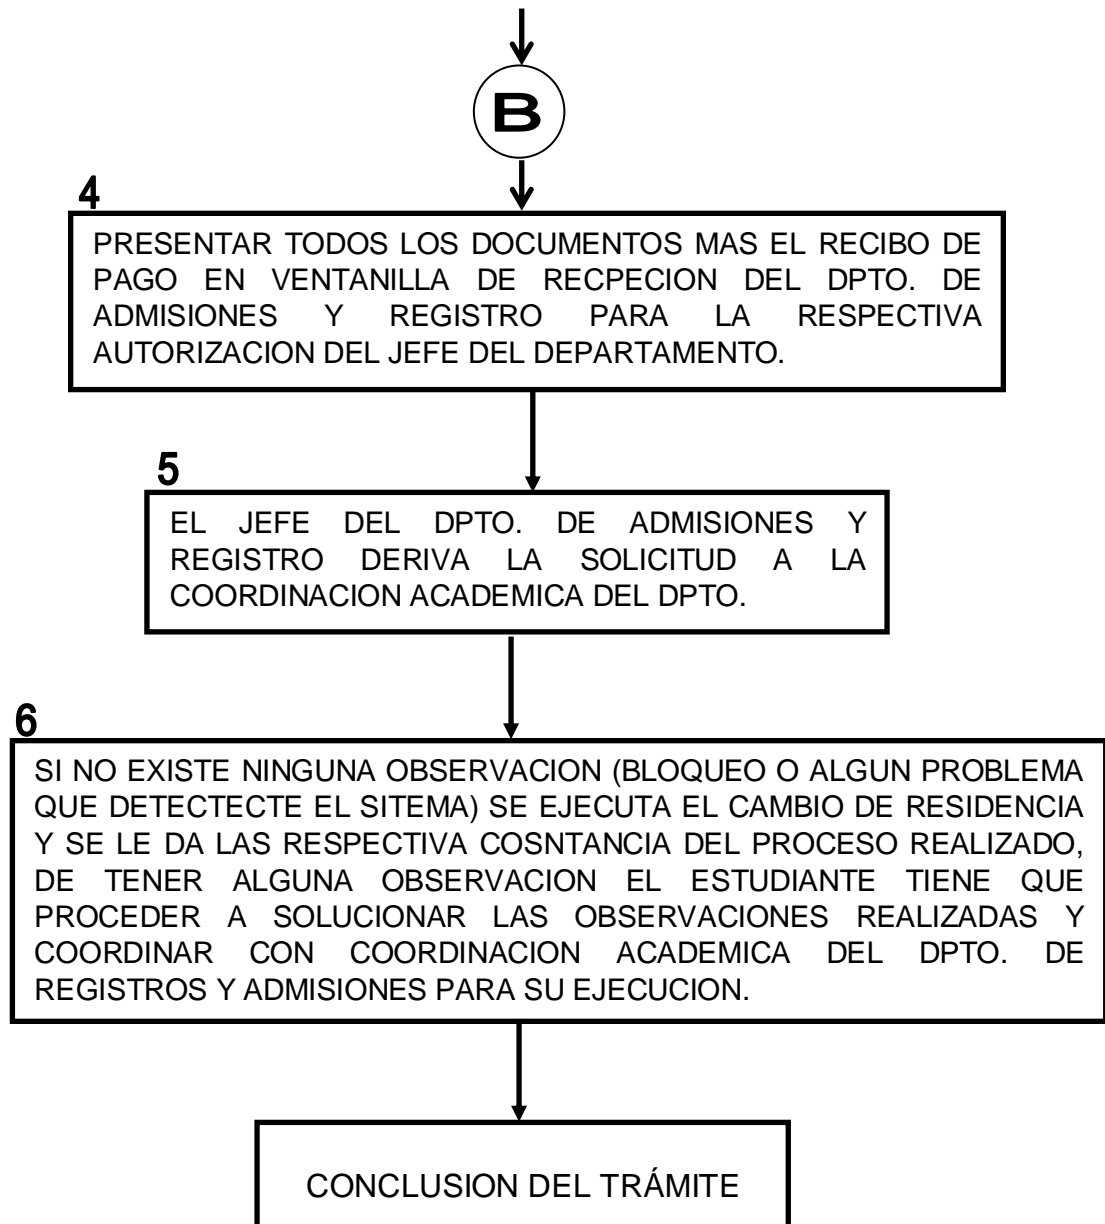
B

4

PRESENTAR TODOS LOS DOCUMENTOS MAS EL RECIBO DE PAGO EN VENTANILLA DE RECPECION DEL DPTO. DE ADMISIONES Y REGISTRO PARA LA RESPECTIVA AUTORIZACION DEL JEFE DEL DEPARTAMENTO.

5

EL JEFE DEL DPTO. DE ADMISIONES Y REGISTRO DERIVA LA SOLICITUD A LA COORDINACION ACADEMICA DEL DPTO.

6

SI NO EXISTE NINGUNA OBSERVACION (BLOQUEO O ALGUN PROBLEMA QUE DETECTECTE EL SITEMA) SE EJECUTA EL CAMBIO DE RESIDENCIA Y SE LE DA LAS RESPECTIVA COSNTANCIA DEL PROCESO REALIZADO, DE TENER ALGUNA OBSERVACION EL ESTUDIANTE TIENE QUE PROCEDER A SOLUCIONAR LAS OBSERVACIONES REALIZADAS Y COORDINAR CON COORDINACION ACADEMICA DEL DPTO. DE REGISTROS Y ADMISIONES PARA SU EJECUCION.

CONCLUSION DEL TRÁMITE